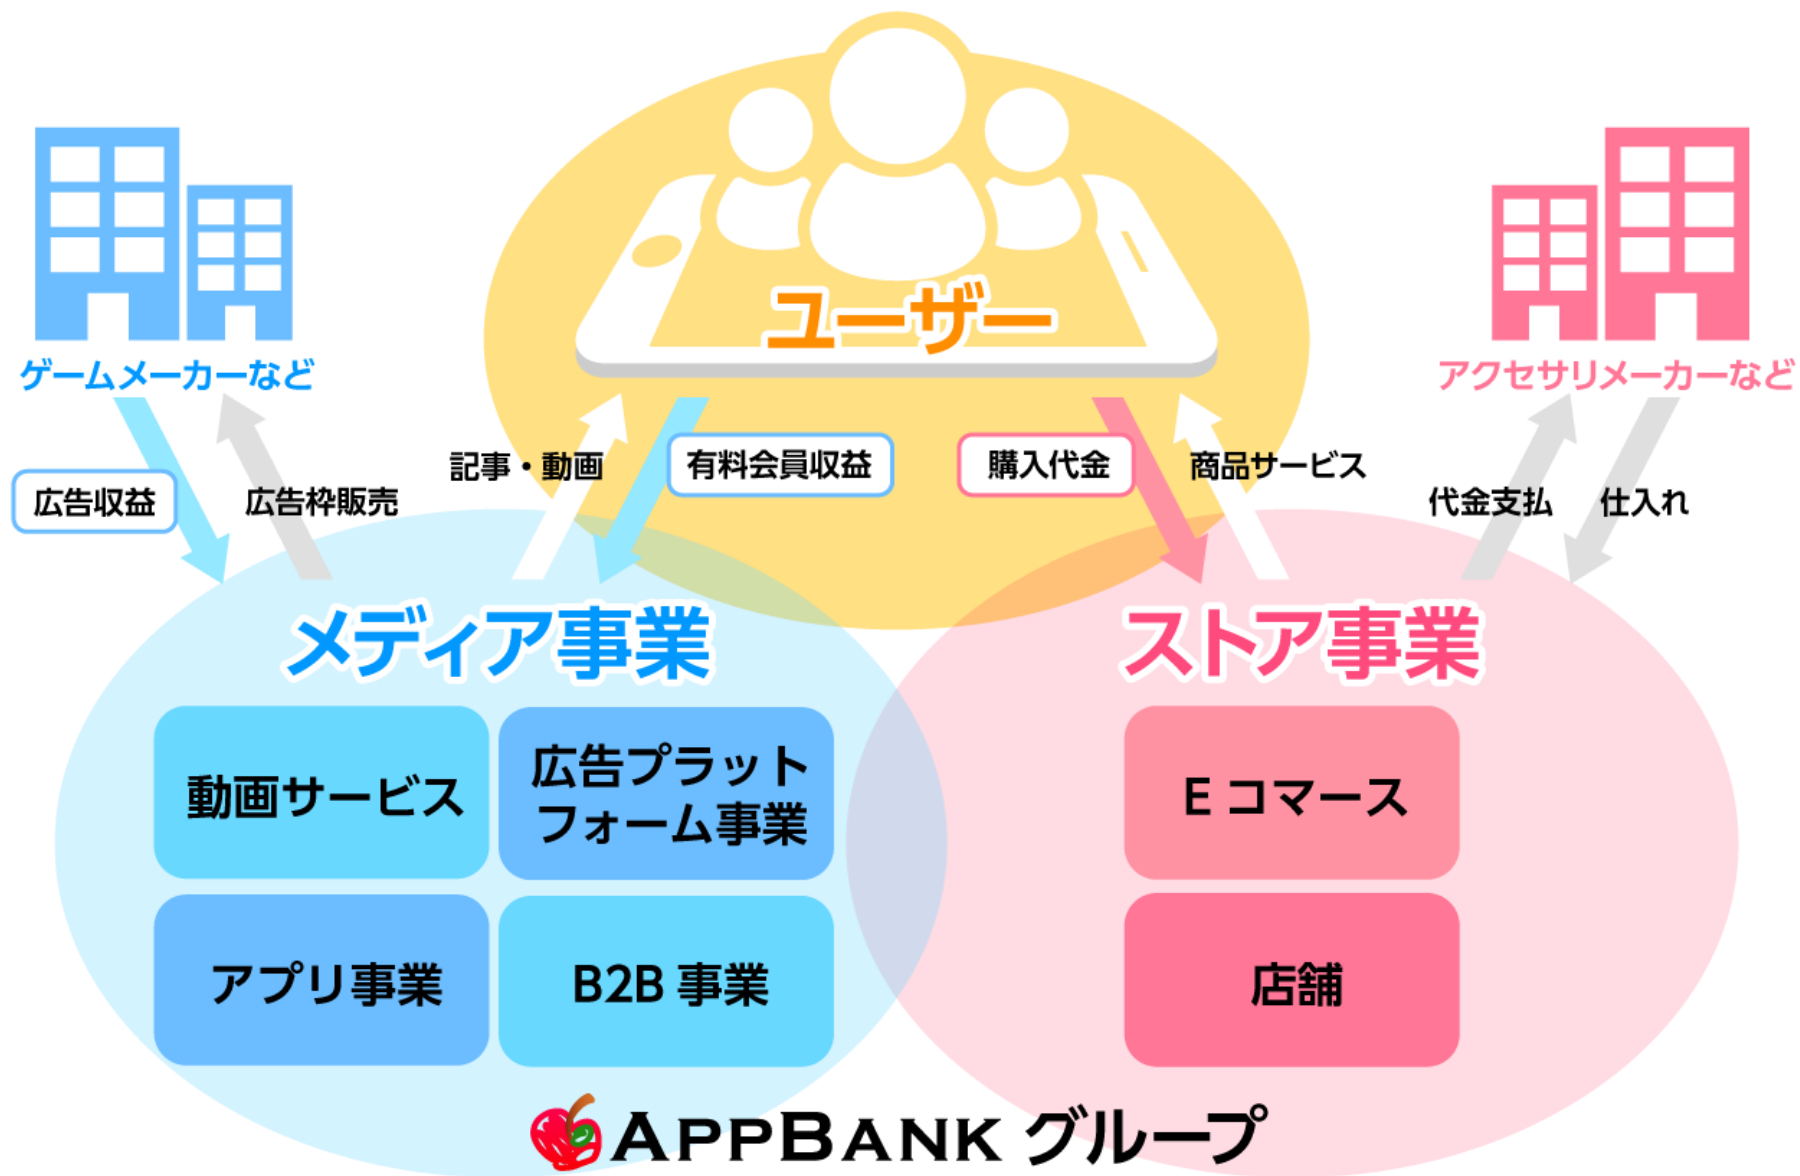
ユーザー

ゲームメーカーなど

アクセサリメーカーなど

広告収益

広告枠販売

記事・動画

有料会員収益

購入代金

商品サービス

代金支払

仕入れ

メディア事業

動画サービス

広告プラットフォーム事業

アプリ事業

B2B 事業

ストア事業

E コマース

店舗

APPBANK グループ